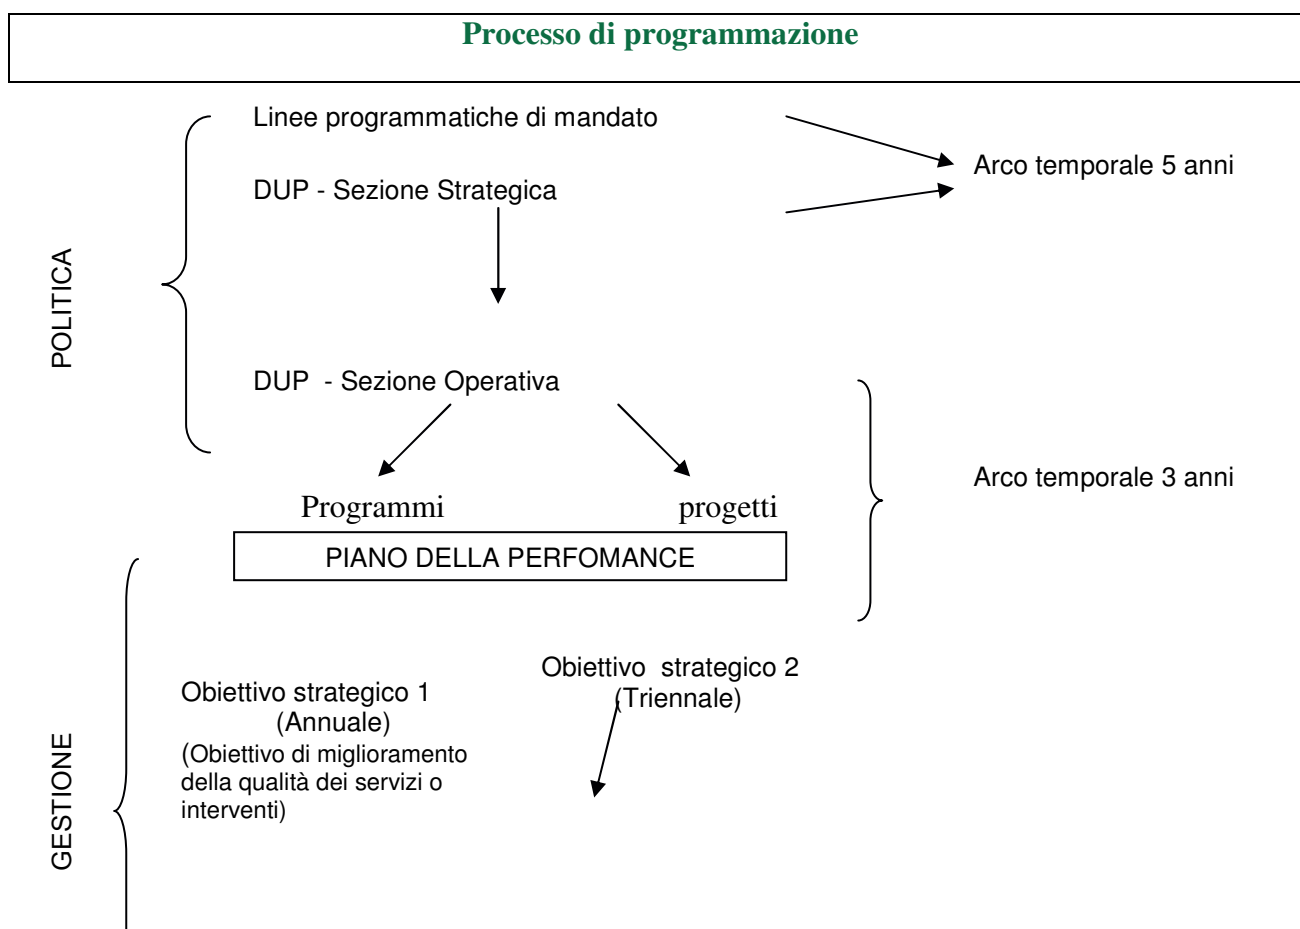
Processo di programmazione

POLITICA

Linee programmatiche di mandato

DUP - Sezione Strategica

Arco temporale 5 anni

DUP - Sezione Operativa

Programmi

progetti

Arco temporale 3 anni

PIANO DELLA PERFOMANCE

GESTIONE

Obiettivo strategico 1
(Annuale)
(Obiettivo di miglioramento della qualità dei servizi o interventi)

Obiettivo strategico 2
(Triennale)